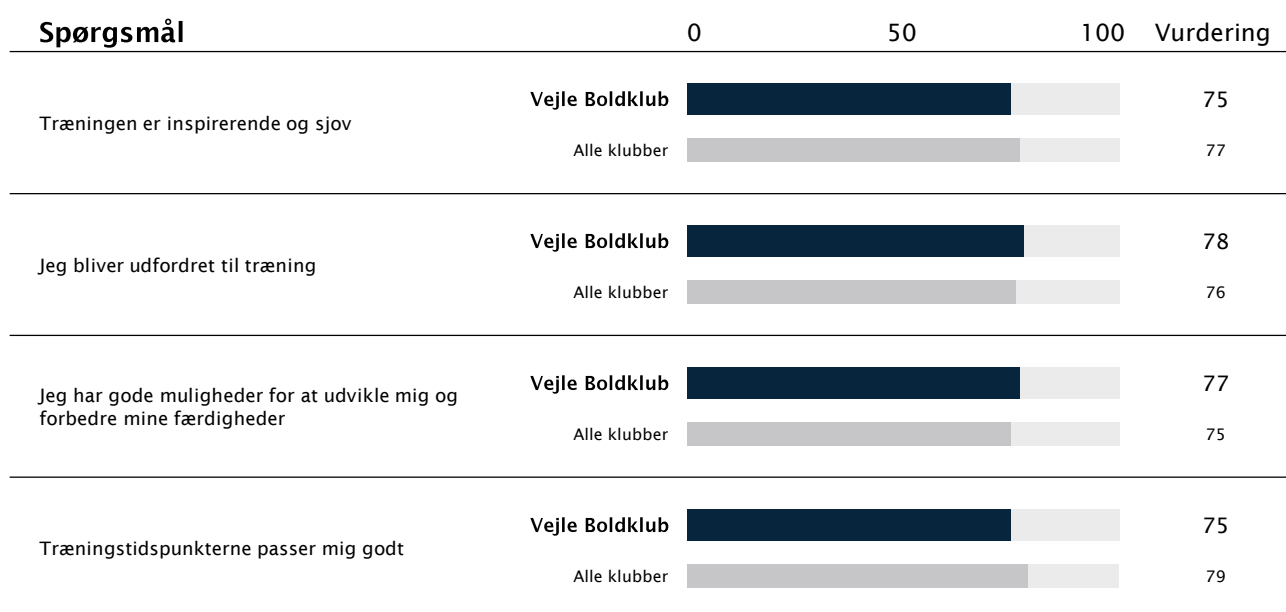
Spørgsmål 0 50 100 Vurdering

Træningen er inspirerende og sjov
Vejle Boldklub 75
Alle klubber 77

Jeg bliver udfordret til træning
Vejle Boldklub 78
Alle klubber 76

Jeg har gode muligheder for at udvikle mig og forbedre mine færdigheder
Vejle Boldklub 77
Alle klubber 75

Træningstidspunkterne passer mig godt
Vejle Boldklub 75
Alle klubber 79